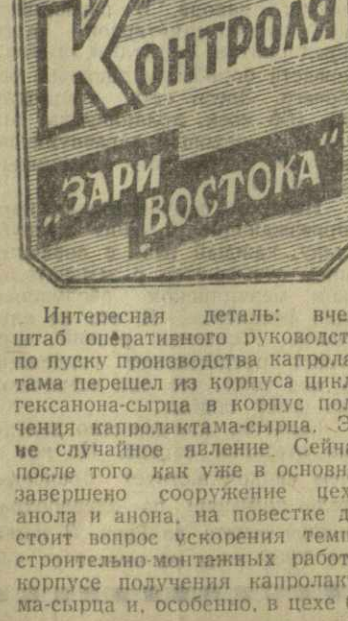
Контроля
„Зари Востока"

Интересная деталь: вче штаб оперативного руководст по пуску производства капрола тама перешел из корпуса цикл гексанона-сырца в корпус пол чения капролактама-сырца. Э не случайное явление. Сейча после того как уже в основн завершено сооружение цех анола и анона, на повестке д стоит вопрос ускорения темп строительно-монтажных работ корпусе получения капролакт ма-сырца и, особенно, в цехе